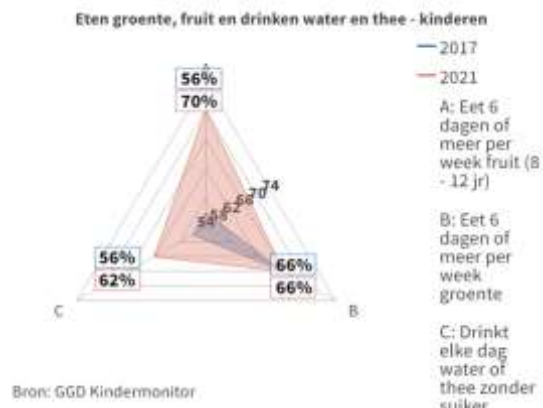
Eten groente, fruit en drinken water en thee - kinderen

2017
2021

A: Eet 6 dagen of meer per week fruit (8 - 12 jr)

B: Eet 6 dagen of meer per week groente

C: Drinkt elke dag water of thee zonder suiker

A
56%
70%

56%
62%

66%
66%

58 62 66 70 74

C
B

Bron: GGD Kindermonitor